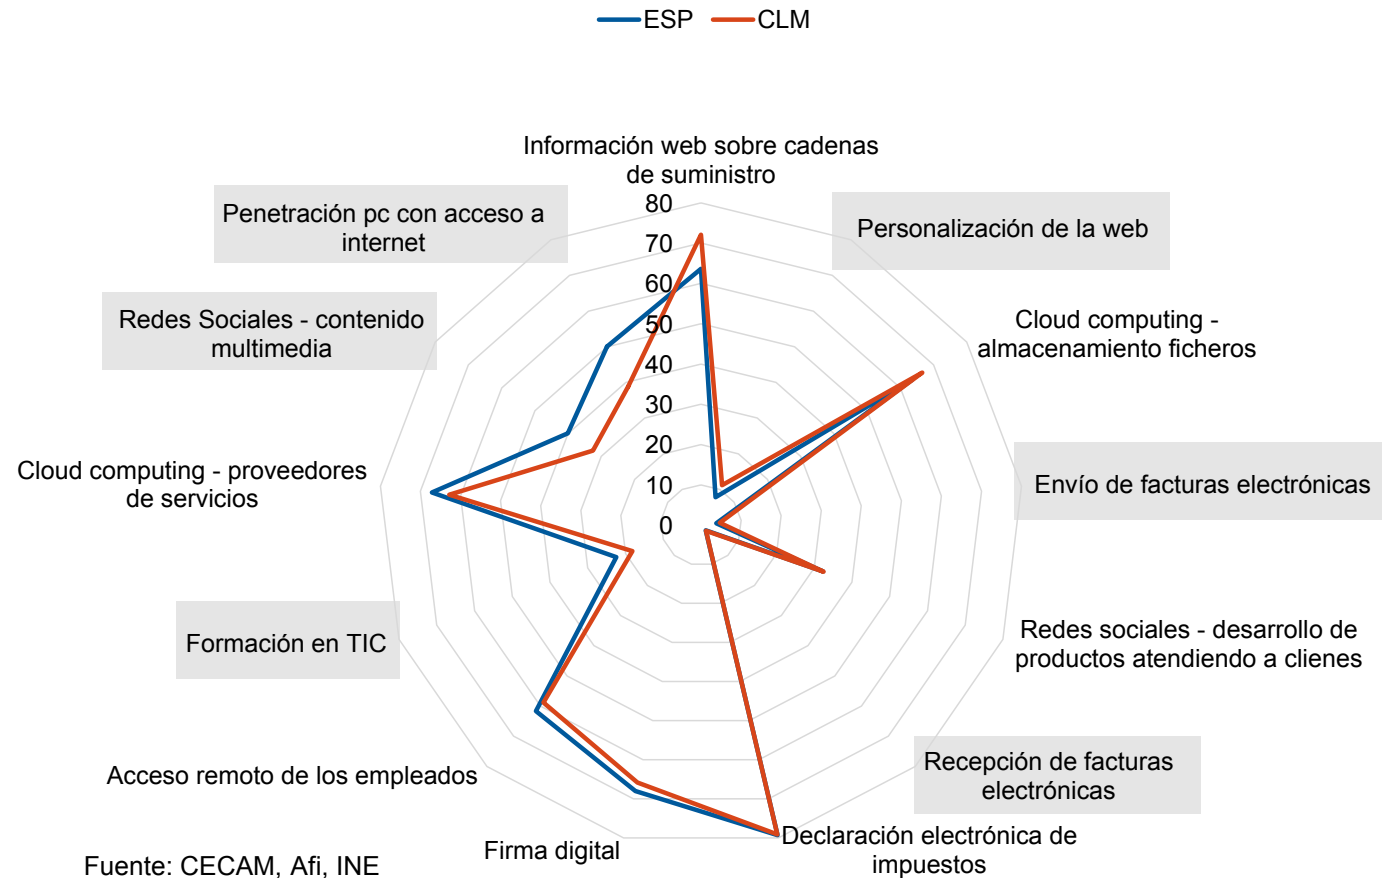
ESP CLM

Información web sobre cadenas de suministro

80
70
60
50
40
30
20
10
0

Personalización de la web

Cloud computing - almacenamiento ficheros

Envío de facturas electrónicas

Redes sociales - desarrollo de productos atendiendo a clienes

Recepción de facturas electrónicas

Declaración electrónica de impuestos

Firma digital

Acceso remoto de los empleados

Formación en TIC

Cloud computing - proveedores de servicios

Redes Sociales - contenido multimedia

Penetración pc con acceso a internet

Fuente: CECAM, Afi, INE